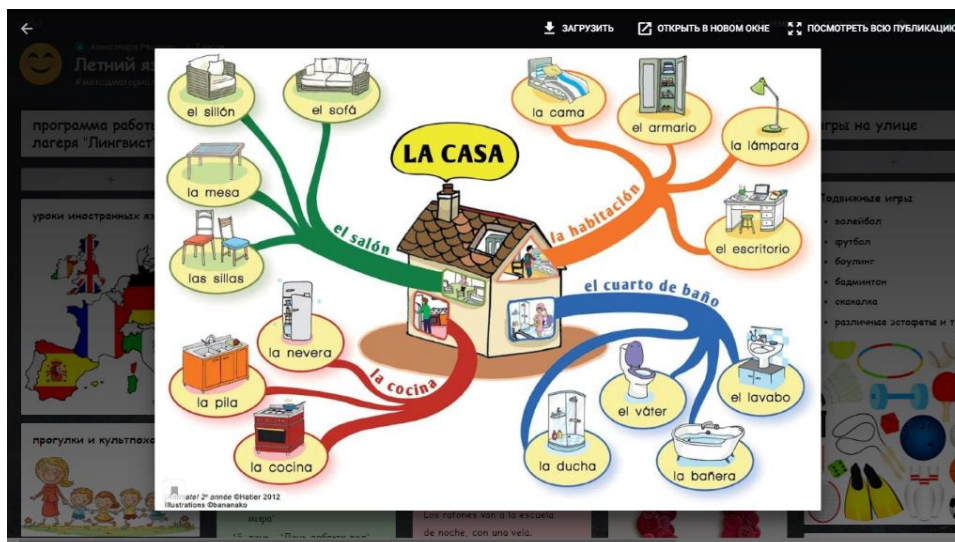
ЗАГРУЗИТЬ ОТКРЫТЬ В НОВОМ ОКНЕ ПОСМОТРЕТЬ ВСЮ ПУБЛИКАЦИЮ

Летний яз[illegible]

программа работ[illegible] лагеря "Лингвист"

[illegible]гры на улице

уроки иностранных яз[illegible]

Подвижные игры
волейбол
футбол
боулинг
бадминтон
скакалка
различные эстафеты и т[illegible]

прогулки и культпох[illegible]

LA CASA

el sillón
el sofá
la mesa
las sillas
el salón

la cama
el armario
la lámpara
el escritorio
la habitación

el cuarto de baño
el lavabo
el váter
la bañera
la ducha

la nevera
la pila
la cocina
la cocina

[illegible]matel 2e année ©Hatier 2012
Illustrations ©bananako

Los ratones van a la escuela de noche, con una vela.